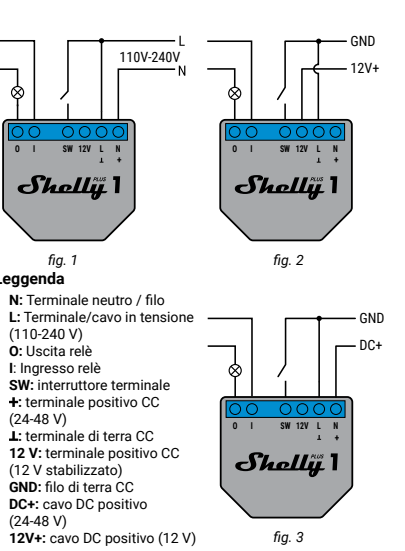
L
110V-240V
N

O I SW 12V L N
⊥ +

Shelly PLUS 1

fig. 1

GND
12V+

O I SW 12V L N
⊥ +

Shelly PLUS 1

fig. 2

Leggenda

N: Terminale neutro / filo
L: Terminale/cavo in tensione (110-240 V)
O: Uscita relè
I: Ingresso relè
SW: interruttore terminale
+: terminale positivo CC (24-48 V)
⊥: terminale di terra CC
12 V: terminale positivo CC (12 V stabilizzato)
GND: filo di terra CC
DC+: cavo DC positivo (24-48 V)
12V+: cavo DC positivo (12 V)

GND
DC+

O I SW 12V L N
⊥ +

Shelly PLUS 1

fig. 3